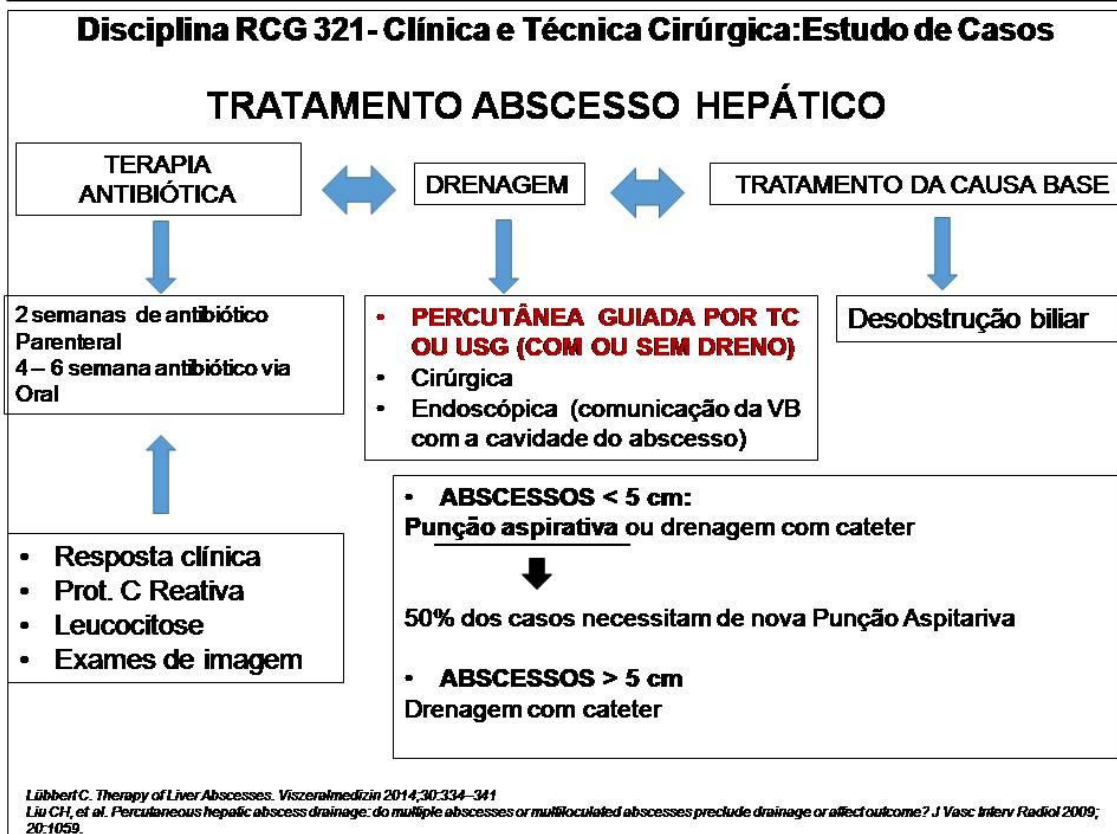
Disciplina RCG 321- Clínica e Técnica Cirúrgica:Estudo de Casos

TRATAMENTO ABSCESSO HEPÁTICO

TERAPIA ANTIBIÓTICA

DRENAGEM

TRATAMENTO DA CAUSA BASE

2 semanas de antibiótico Parenteral
4 – 6 semana antibiótico via Oral

• PERCUTÂNEA GUIADA POR TC OU USG (COM OU SEM DRENO)
• Cirúrgica
• Endoscópica (comunicação da VB com a cavidade do abscesso)

Desobstrução biliar

• ABSCESSOS < 5 cm:
Punção aspirativa ou drenagem com cateter

50% dos casos necessitam de nova Punção Aspitariva

• ABSCESSOS > 5 cm
Drenagem com cateter

• Resposta clínica
• Prot. C Reativa
• Leucocitose
• Exames de imagem

Lübbert C. Therapy of Liver Abscesses. Viszeralmedizin 2014;30:334–341
Liu CH, et al. Percutaneous hepatic abscess drainage: do multiple abscesses or multiloculated abscesses preclude drainage or affect outcome? J Vasc Interv Radiol 2009; 20:1059.